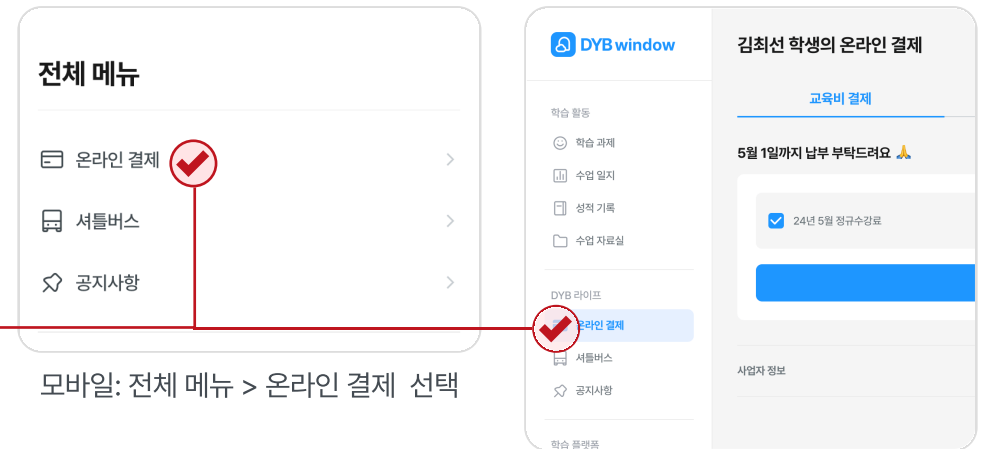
전체 메뉴

온라인 결제

셔틀버스

공지사항

모바일: 전체 메뉴 > 온라인 결제 선택

DYB window

학습 활동

학습 과제

수업 일지

성적 기록

수업 자료실

DYB 라이프

온라인 결제

셔틀버스

공지사항

학습 플랫폼

김최선 학생의 온라인 결제

교육비 결제

5월 1일까지 납부 부탁드려요 🙏

24년 5월 정규수강료

사업자 정보